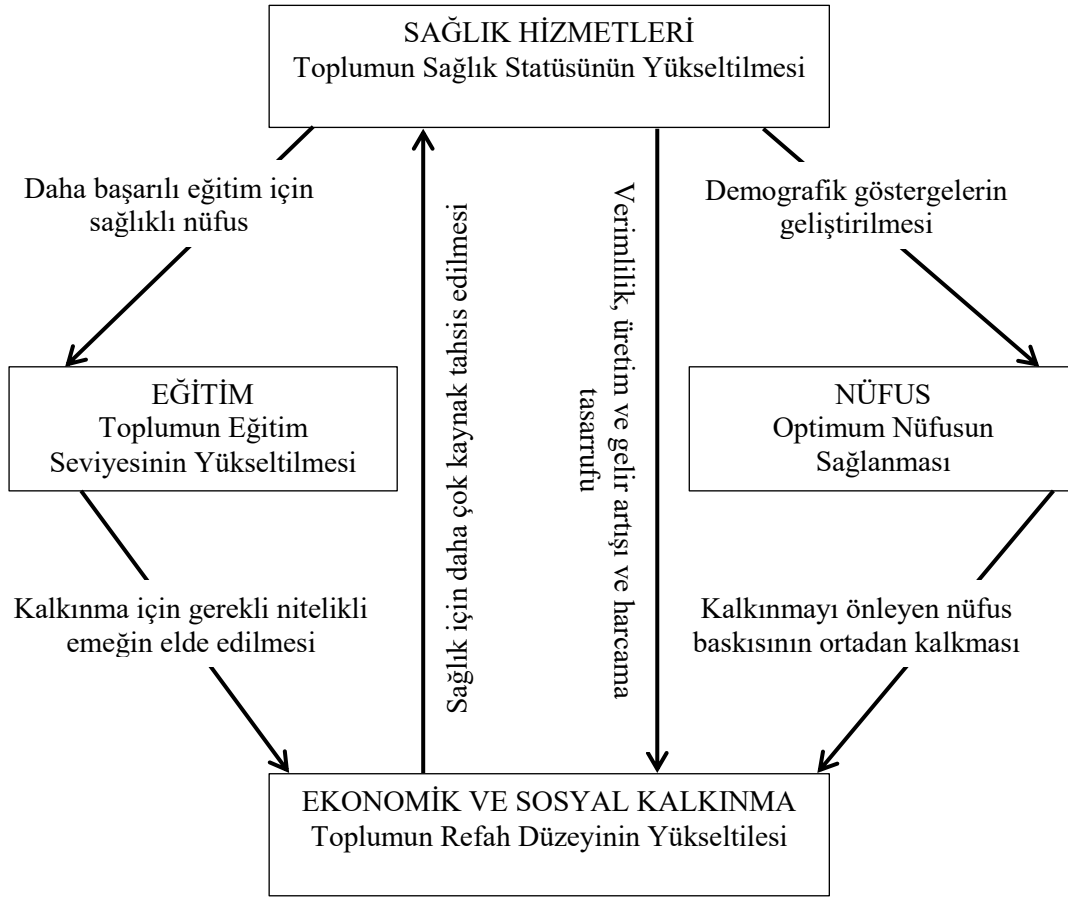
SAĞLIK HİZMETLERİ
Toplumun Sağlık Statüsünün Yükseltilmesi

Daha başarılı eğitim için sağlıklı nüfus

Sağlık için daha çok kaynak tahsis edilmesi

Verimlilik, üretim ve gelir artışı ve harcama tasarrufu

Demografik göstergelerin geliştirilmesi

EĞİTİM
Toplumun Eğitim Seviyesinin Yükseltilmesi

NÜFUS
Optimum Nüfusun Sağlanması

Kalkınma için gerekli nitelikli emeğin elde edilmesi

Kalkınmayı önleyen nüfus baskısının ortadan kalkması

EKONOMİK VE SOSYAL KALKINMA
Toplumun Refah Düzeyinin Yükseltilesi